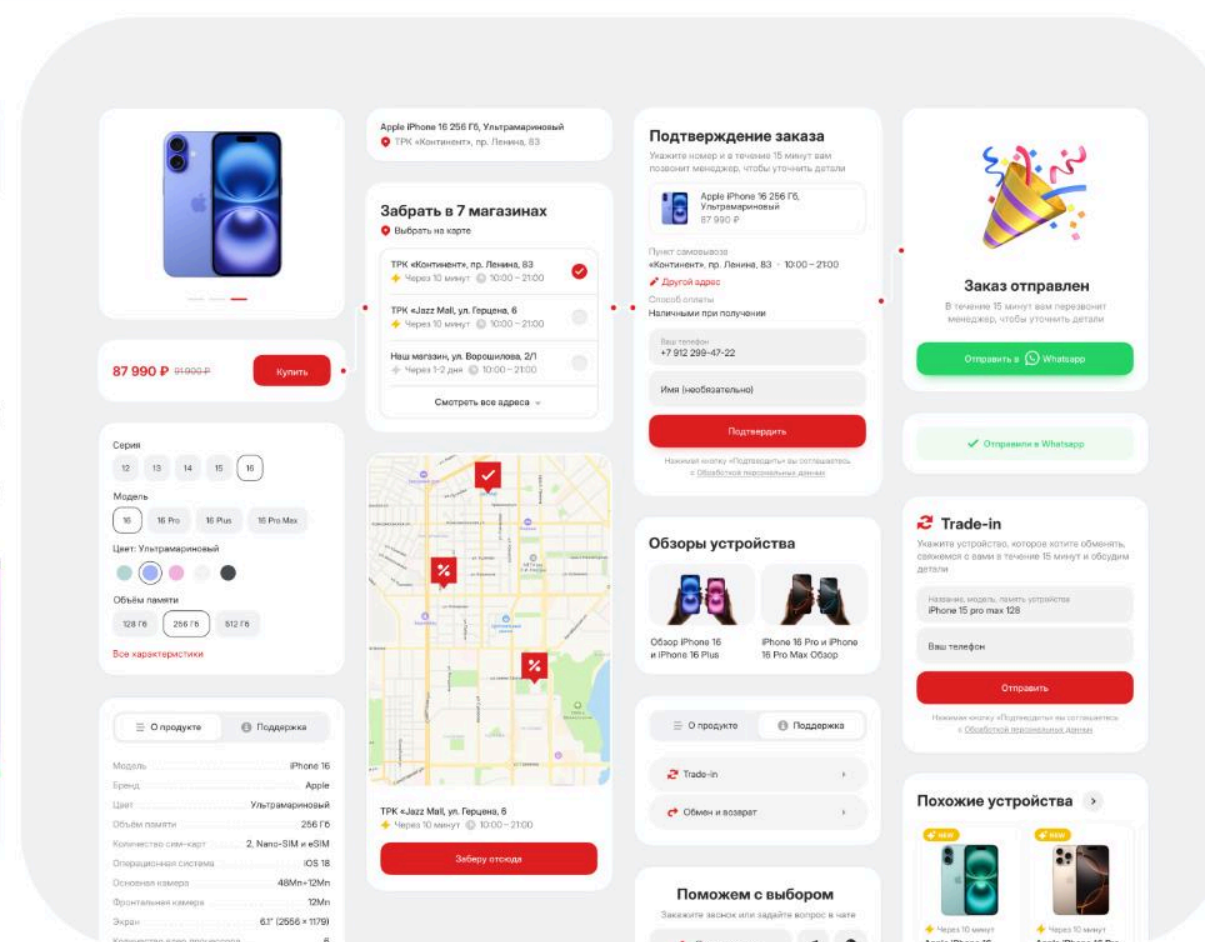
87 990 ₽ 91 990 ₽
Купить

Серия
12 13 14 15 16
Модель
16 16 Pro 16 Plus 16 Pro Max
Цвет: Ультрамариновый
Объём памяти
128 Гб 256 Гб 512 Гб
Все характеристики

О продукте Поддержка
| | |
|---|---|
| Модель | iPhone 16 |
| Бренд | Apple |
| Цвет | Ультрамариновый |
| Объём памяти | 256 Гб |
| Количество сим-карт | 2, Nano-SIM и eSIM |
| Операционная система | iOS 18 |
| Основная камера | 48Mn+12Mn |
| Фронтальная камера | 12Mn |
| Экран | 6.1" (2556 × 1179) |
| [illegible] | 6 |

Apple iPhone 16 256 Гб, Ультрамариновый
ТРК «Континент», пр. Ленина, 83

Забрать в 7 магазинах
Выбрать на карте
ТРК «Континент», пр. Ленина, 83
Через 10 минут 10:00 – 21:00
ТРК «Jazz Mall, ул. Герцена, 6
Через 10 минут 10:00 – 21:00
Наш магазин, ул. Ворошилова, 2/1
Через 1-2 дня 10:00 – 21:00
Смотреть все адреса

ТРК «Jazz Mall, ул. Герцена, 6
Через 10 минут 10:00 – 21:00
Заберу отсюда

Подтверждение заказа
Укажите номер и в течение 15 минут вам позвонит менеджер, чтобы уточнить детали
Apple iPhone 16 256 Гб, Ультрамариновый
87 990 ₽
Пункт самовывоза
«Континент», пр. Ленина, 83 · 10:00 – 21:00
Другой адрес
Способ оплаты
Наличными при получении
Ваш телефон
+7 912 299-47-22
Имя (необязательно)
Подтвердить
Нажимая кнопку «Подтвердить» вы соглашаетесь с Обработкой персональных данных

Обзоры устройства
Обзор iPhone 16 и iPhone 16 Plus
iPhone 16 Pro и iPhone 16 Pro Max Обзор

О продукте Поддержка
Trade-in
Обмен и возврат

Поможем с выбором
Закажите звонок или задайте вопрос в чате

Заказ отправлен
В течение 15 минут вам перезвонит менеджер, чтобы уточнить детали
Отправить в Whatsapp

Отправили в Whatsapp

Trade-in
Укажите устройство, которое хотите обменять, свяжемся с вами в течение 15 минут и обсудим детали
Название, модель, память устройства
iPhone 15 pro max 128
Ваш телефон
Отправить
Нажимая кнопку «Подтвердить» вы соглашаетесь с Обработкой персональных данных

Похожие устройства
NEW
NEW
Через 10 минут
Через 10 минут
Apple iPhone 16 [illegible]
Apple iPhone 16 Pro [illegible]